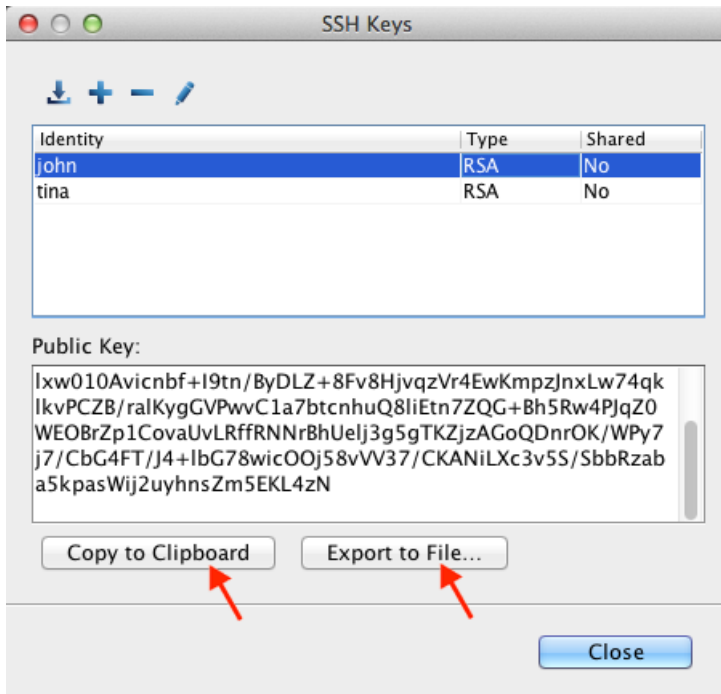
SSH Keys

| Identity | Type | Shared |
|---|---|---|
| john | RSA | No |
| tina | RSA | No |

Public Key:

lxw010Avicnbf+I9tn/ByDLZ+8Fv8HjvqzVr4EwKmpzJnxLw74qk lkvPCZB/ralKygGVPwvC1a7btcnhuQ8lIEtn7ZQG+Bh5Rw4PJqZ0 WEOBrZp1CovaUvLRffRNNrBhUelj3g5gTKZjzAGoQDnrOK/WPy7 j7/CbG4FT/J4+lbG78wicOOj58vVV37/CKANiLXc3v5S/SbbRzab a5kpasWij2uyhnsZm5EKL4zN

Copy to Clipboard

Export to File...

Close